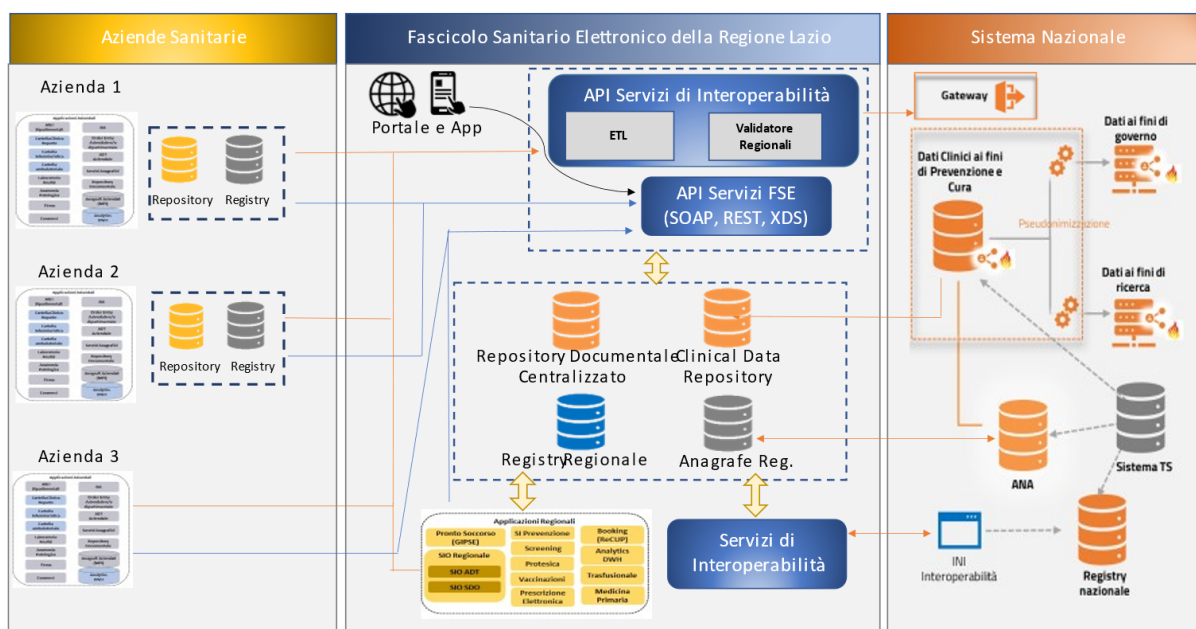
Aziende Sanitarie

Fascicolo Sanitario Elettronico della Regione Lazio

Sistema Nazionale

Azienda 1

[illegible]

Repository Registry

Azienda 2

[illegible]

Repository Registry

Azienda 3

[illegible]

Portale e App

API Servizi di Interoperabilità

ETL

Validatore Regionali

API Servizi FSE (SOAP, REST, XDS)

Repository Documentale Centralizzato

Clinical Data Repository

Registry Regionale

Anagrafe Reg.

Applicazioni Regionali

Pronto Soccorso (GIPSE)

SIO Regionale

SIO ADT

SIO SDO

SI Prevenzione

Screening

Protesica

Vaccinazioni

Prescrizione Elettronica

Booking (ReCUP)

Analytics DWH

Trasfusionale

Medicina Primaria

Servizi di Interoperabilità

Gateway

Dati Clinici ai fini di Prevenzione e Cura

Pseudonimizzazione

Dati ai fini di governo

Dati ai fini di ricerca

ANA

Sistema TS

INI Interoperabilità

Registry nazionale